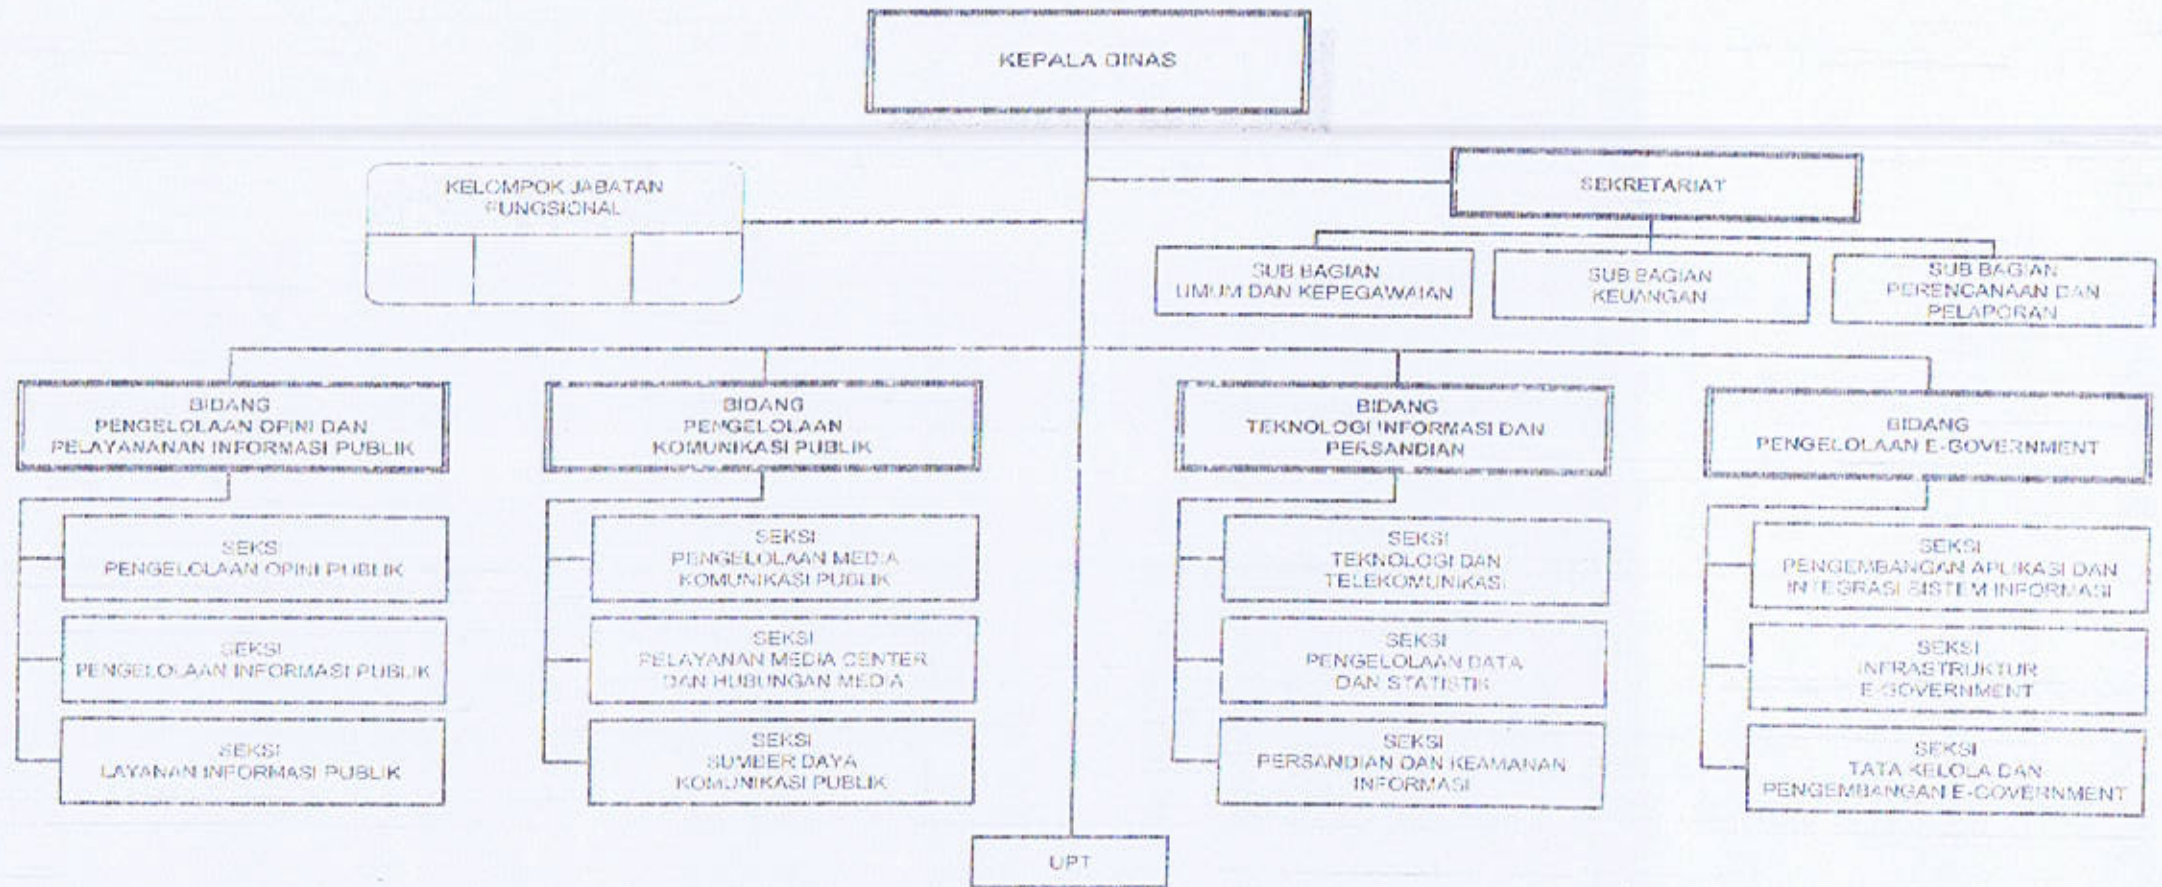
KEPALA DINAS

KELOMPOK JABATAN FUNGSIONAL

SEKRETARIAT

SUB BAGIAN UMUM DAN KEPEGAWAIAN

SUB BAGIAN KEUANGAN

SUB BAGIAN PERENCANAAN DAN PELAPORAN

BIDANG PENGELOLAAN OPINI DAN PELAYANANAN INFORMASI PUBLIK

SEKSI PENGELOLAAN OPINI PUBLIK

SEKSI PENGELOLAAN INFORMASI PUBLIK

SEKSI LAYANAN INFORMASI PUBLIK

BIDANG PENGELOLAAN KOMUNIKASI PUBLIK

SEKSI PENGELOLAAN MEDIA KOMUNIKASI PUBLIK

SEKSI PELAYANAN MEDIA CENTER DAN HUBUNGAN MEDIA

SEKSI SUMBER DAYA KOMUNIKASI PUBLIK

BIDANG TEKNOLOGI INFORMASI DAN PERSANDIAN

SEKSI TEKNOLOGI DAN TELEKOMUNIKASI

SEKSI PENGELOLAAN DATA DAN STATISTIK

SEKSI PERSANDIAN DAN KEAMANAN INFORMASI

BIDANG PENGELOLAAN E-GOVERNMENT

SEKSI PENGEMBANGAN APLIKASI DAN INTEGRASI SISTEM INFORMASI

SEKSI INFRASTRUKTUR E-GOVERNMENT

SEKSI TATA KELOLA DAN PENGEMBANGAN E-GOVERNMENT

UPT